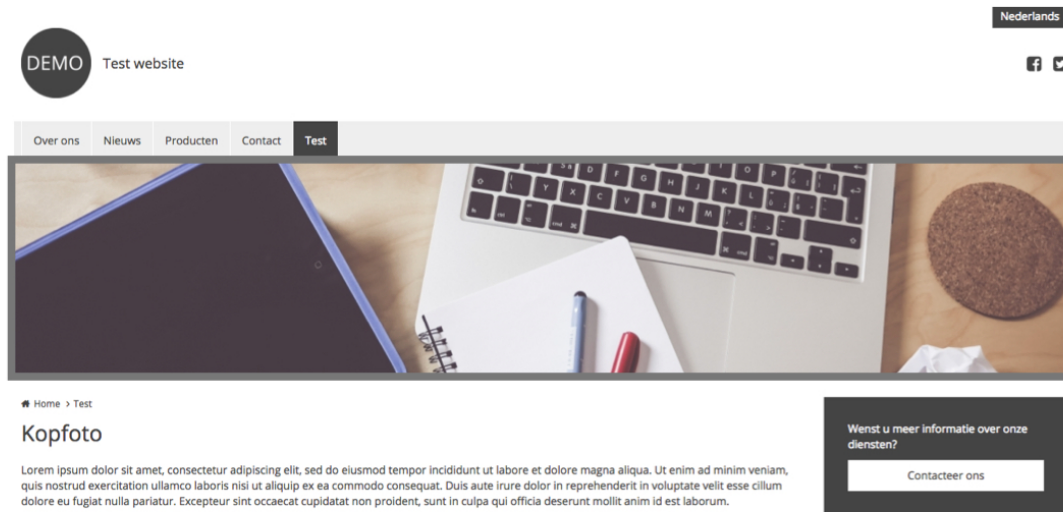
Nederlands

DEMO

Test website

Over ons
Nieuws
Producten
Contact
Test

Home > Test

Kopfoto

Lorem ipsum dolor sit amet, consectetur adipiscing elit, sed do eiusmod tempor incididunt ut labore et dolore magna aliqua. Ut enim ad minim veniam, quis nostrud exercitation ullamco laboris nisi ut aliquip ex ea commodo consequat. Duis aute irure dolor in reprehenderit in voluptate velit esse cillum dolore eu fugiat nulla pariatur. Excepteur sint occaecat cupidatat non proident, sunt in culpa qui officia deserunt mollit anim id est laborum.

Wenst u meer informatie over onze diensten?

Contacteer ons